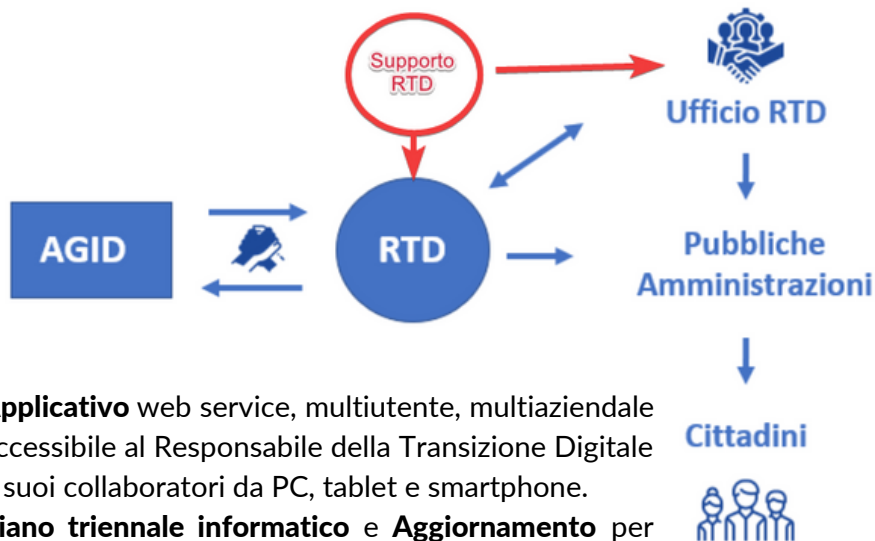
Supporto RTD

Ufficio RTD

AGID

RTD

Pubbliche Amministrazioni

Cittadini

pplicativo web service, multiutente, multiaziendale ccessibile al Responsabile della Transizione Digitale suoi collaboratori da PC, tablet e smartphone.

iano triennale informatico e Aggiornamento per